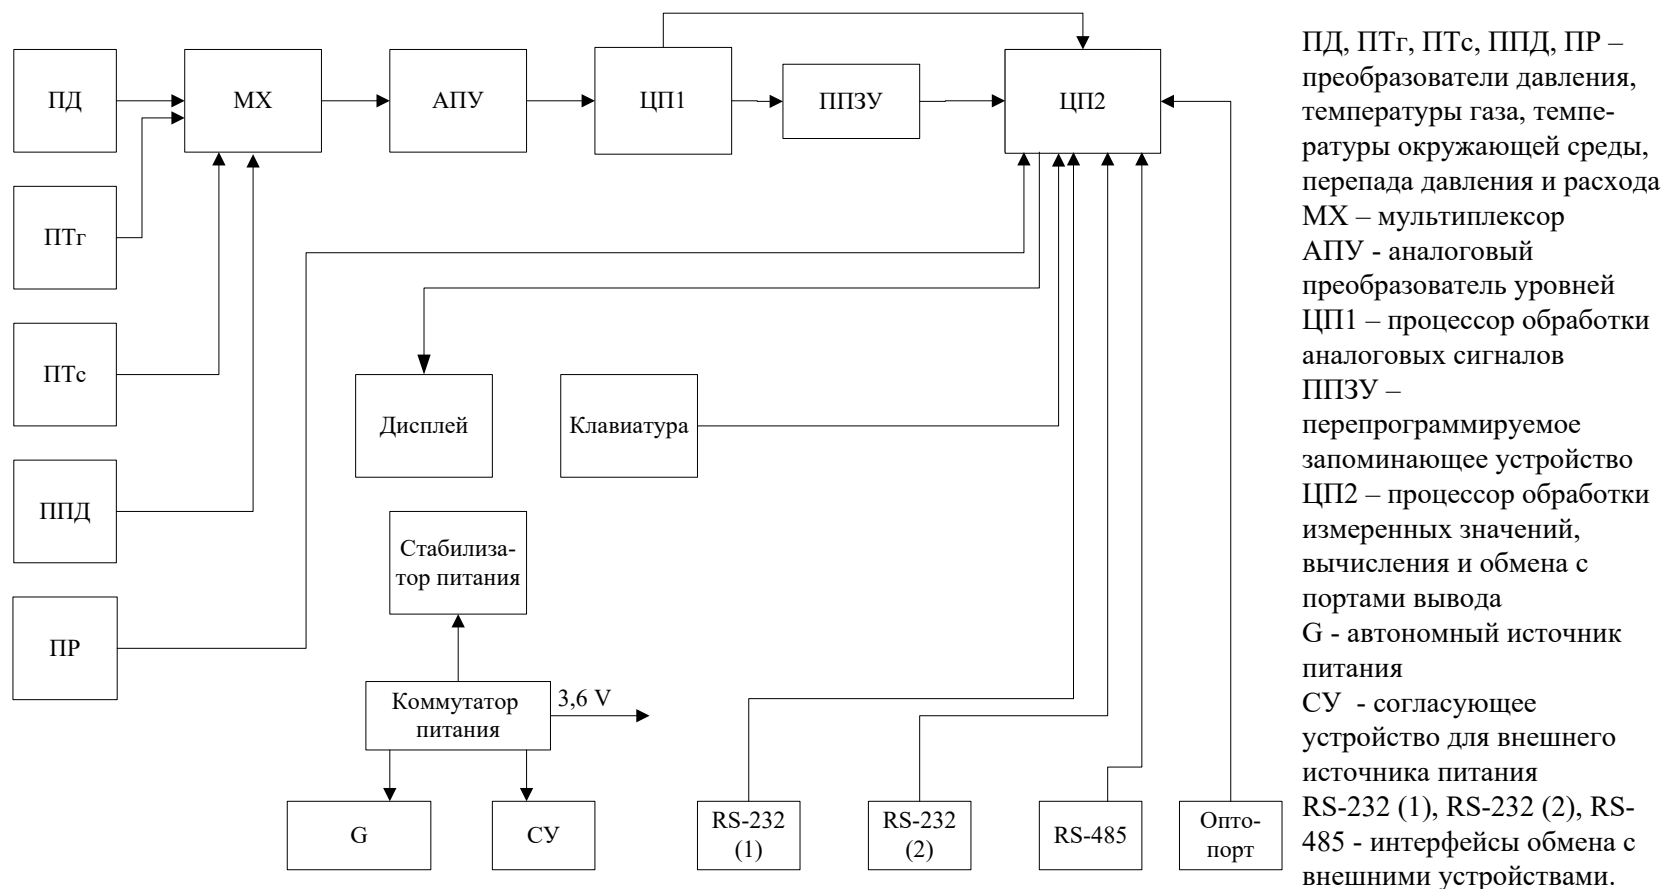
ПД

МХ

АПУ

ЦП1

ППЗУ

ЦП2

ПТг

ПТс

ППД

ПР

Дисплей

Клавиатура

Стабилизатор питания

Коммутатор питания

3,6 V

G

СУ

RS-232 (1)

RS-232 (2)

RS-485

Оптопорт

ПД, ПТг, ПТс, ППД, ПР – преобразователи давления, температуры газа, температуры окружающей среды, перепада давления и расхода
МХ – мультиплексор
АПУ - аналоговый преобразователь уровней
ЦП1 – процессор обработки аналоговых сигналов
ППЗУ – перепрограммируемое запоминающее устройство
ЦП2 – процессор обработки измеренных значений, вычисления и обмена с портами вывода
G - автономный источник питания
СУ - согласующее устройство для внешнего источника питания
RS-232 (1), RS-232 (2), RS-485 - интерфейсы обмена с внешними устройствами.